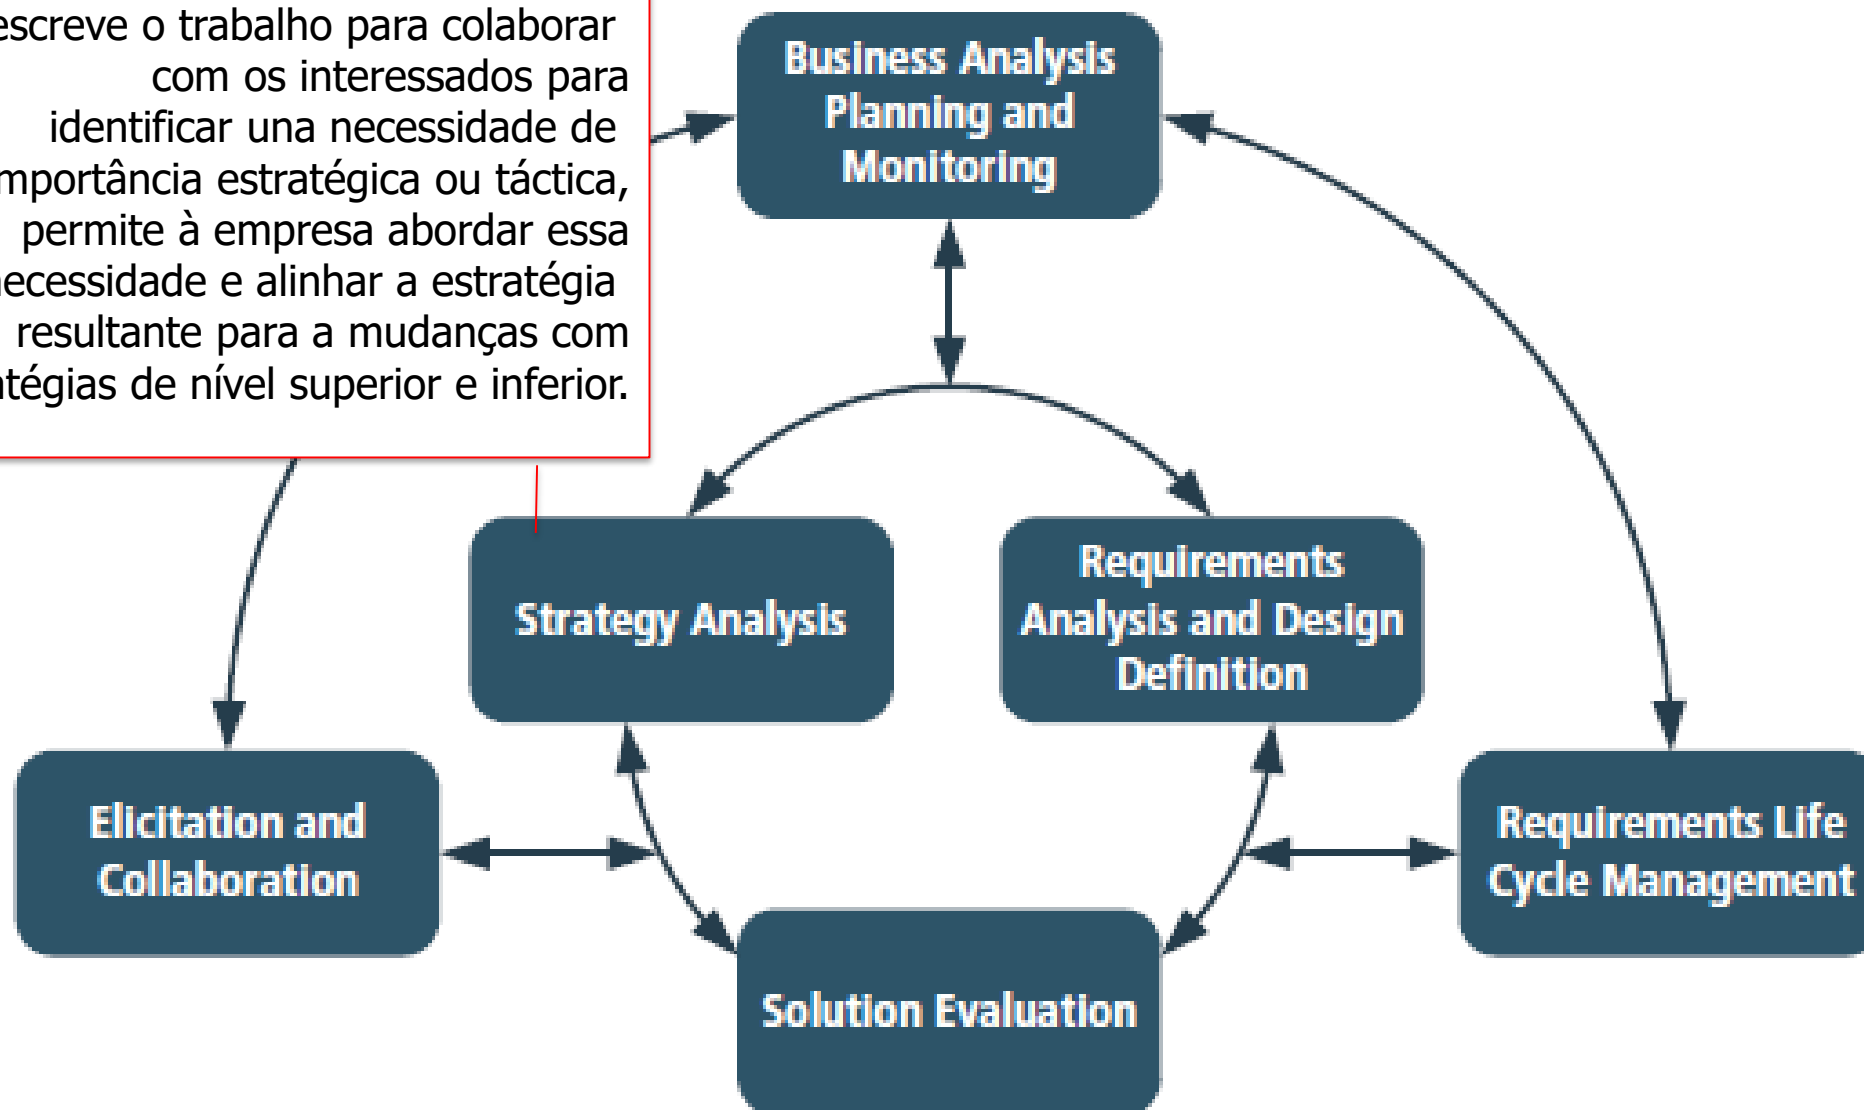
escreve o trabalho para colaborar com os interessados para identificar una necessidade de importância estratégica ou táctica, permite à empresa abordar essa necessidade e alinhar a estratégia resultante para a mudanças com tégias de nível superior e inferior.

Business Analysis Planning and Monitoring

Strategy Analysis

Requirements Analysis and Design Definition

Elicitation and Collaboration

Requirements Life Cycle Management

Solution Evaluation